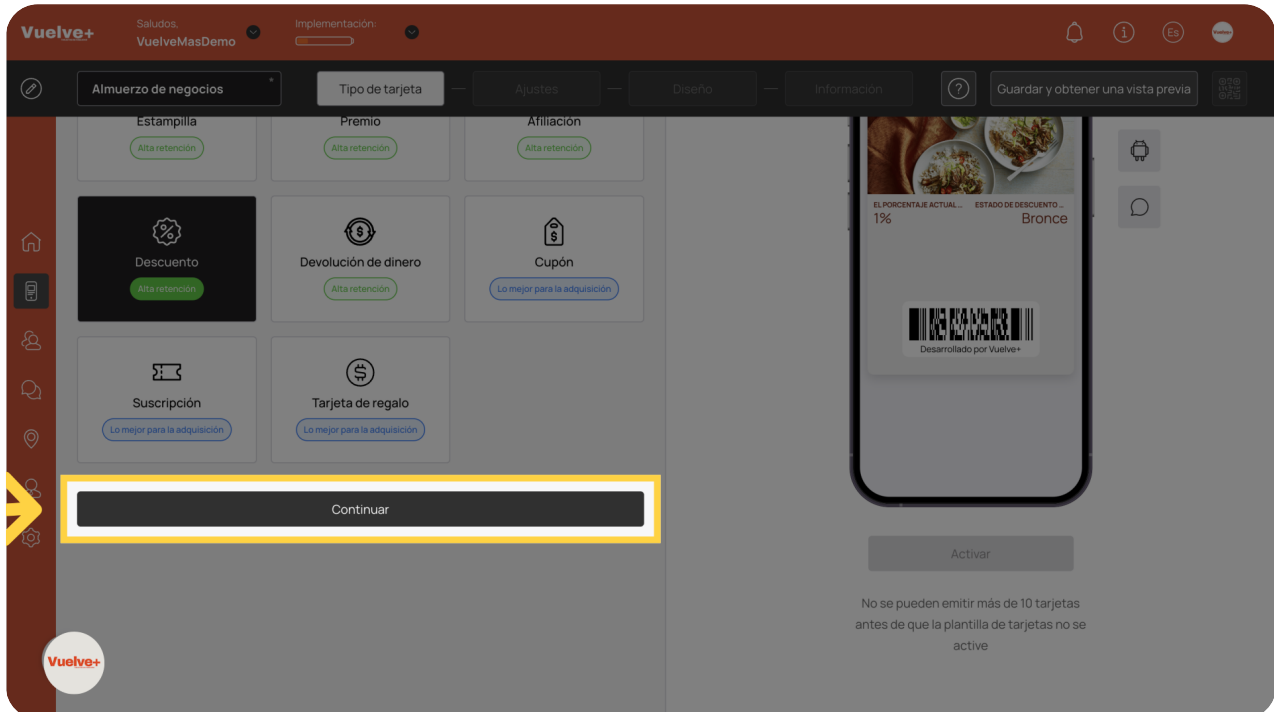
Vuelve+ Saludos, VuelveMasDemo Implementación: Es

Almuerzo de negocios Tipo de tarjeta — Ajustes — Diseño — Información ? Guardar y obtener una vista previa

Estampilla
Alta retención

Premio
Alta retención

Afiliación
Alta retención

Descuento
Alta retención

Devolución de dinero
Alta retención

Cupón
Lo mejor para la adquisición

Suscripción
Lo mejor para la adquisición

Tarjeta de regalo
Lo mejor para la adquisición

Continuar

EL PORCENTAJE ACTUAL ... ESTADO DE DESCUENTO ...
1% Bronce

Desarrollado por Vuelve+

Activar

No se pueden emitir más de 10 tarjetas antes de que la plantilla de tarjetas no se active

Vuelve+